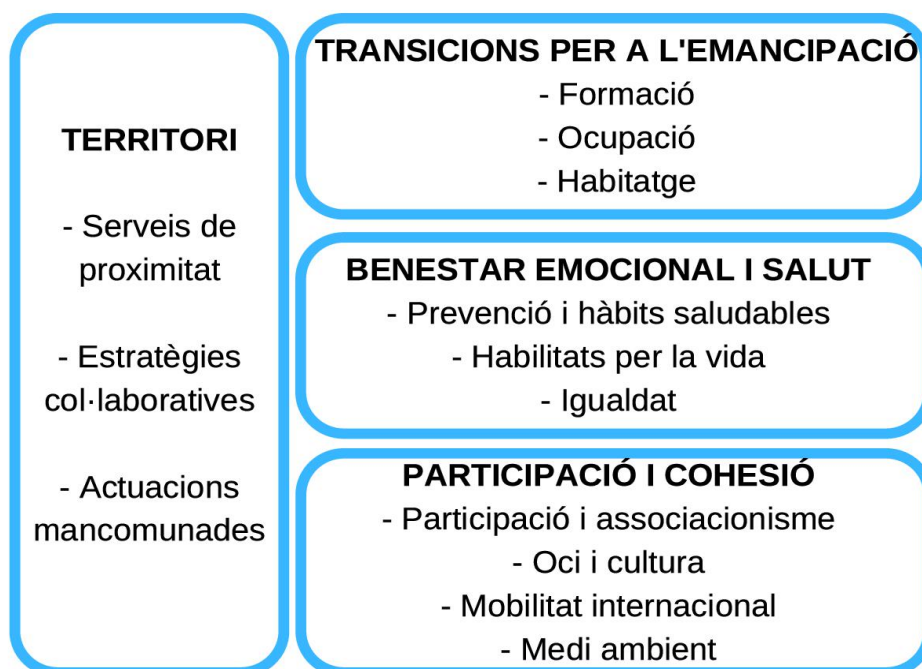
TERRITORI

- Serveis de proximitat

- Estratègies col·laboratives

- Actuacions mancomunades

TRANSICIONS PER A L'EMANCIPACIÓ
- Formació
- Ocupació
- Habitatge

BENESTAR EMOCIONAL I SALUT
- Prevenció i hàbits saludables
- Habilitats per la vida
- Igualdat

PARTICIPACIÓ I COHESIÓ
- Participació i associacionisme
- Oci i cultura
- Mobilitat internacional
- Medi ambient